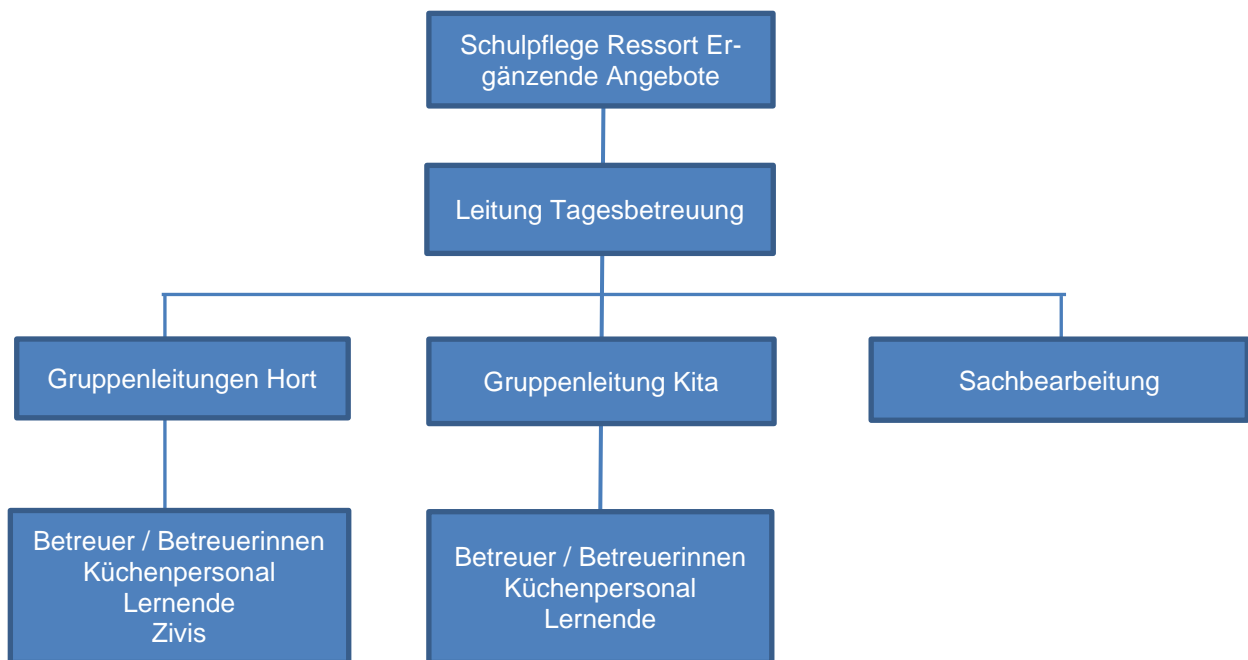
Schulpflege Ressort Ergänzende Angebote

Leitung Tagesbetreuung

Gruppenleitungen Hort

Gruppenleitung Kita

Sachbearbeitung

Betreuer / Betreuerinnen
Küchenpersonal
Lernende
Zivis

Betreuer / Betreuerinnen
Küchenpersonal
Lernende